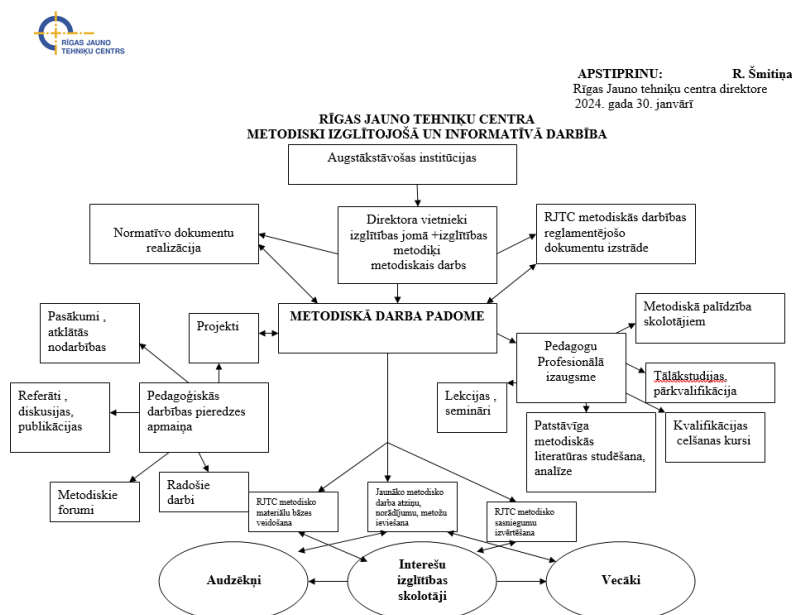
RĪGAS JAUNO TEHNIKU CENTRS

APSTIPRINU: R. Šmitiņa
Rīgas Jauno tehniku centra direktore
2024. gada 30. janvārī

RĪGAS JAUNO TEHNIKU CENTRA
METODISKI IZGLĪTOJOŠĀ UN INFORMATĪVĀ DARBĪBA

Augstākstāvošas institūcijas

Normatīvo dokumentu realizācija

Direktora vietnieki izglītības jomā +izglītības metodiki metodiskais darbs

RJTC metodiskās darbības reglamentējošo dokumentu izstrāde

Pasākumi , atklātās nodarbības

Projekti

METODISKĀ DARBA PADOME

Metodiskā palīdzība skolotājiem

Pedagogu Profesionālā izaugsme

Tālākstudijas, pārkvalifikācija

Referāti , diskusijas, publikācijas

Pedagoģiskās darbības pieredzes apmaiņa

Lekcijas , semināri

Patstāvīga metodiskās literatūras studēšana, analīze

Kvalifikācijas celšanas kursi

Metodiskie forumi

Radošie darbi

RJTC metodisko materiālu bāzes veidošana

Jaunāko metodisko darba atziņu, norādījumu, metožu ieviešana

RJTC metodisko sasniegumu izvērtēšana

Audzēkņi

Interešu izglītības skolotāji

Vecāki